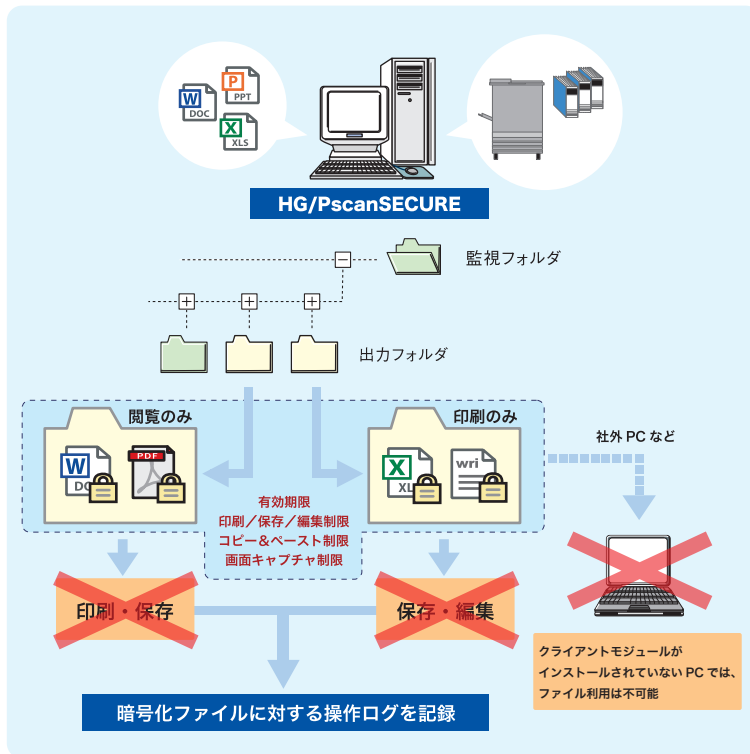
W
DOC
P
PPT
X
XLS

HG/PscanSECURE

監視フォルダ

出力フォルダ

閲覧のみ

W
DOC
PDF

印刷のみ

X
XLS
wri

社外 PC など

有効期限
印刷／保存／編集制限
コピー＆ペースト制限
画面キャプチャ制限

印刷・保存

保存・編集

クライアントモジュールが
インストールされていない PC では、
ファイル利用は不可能

暗号化ファイルに対する操作ログを記録